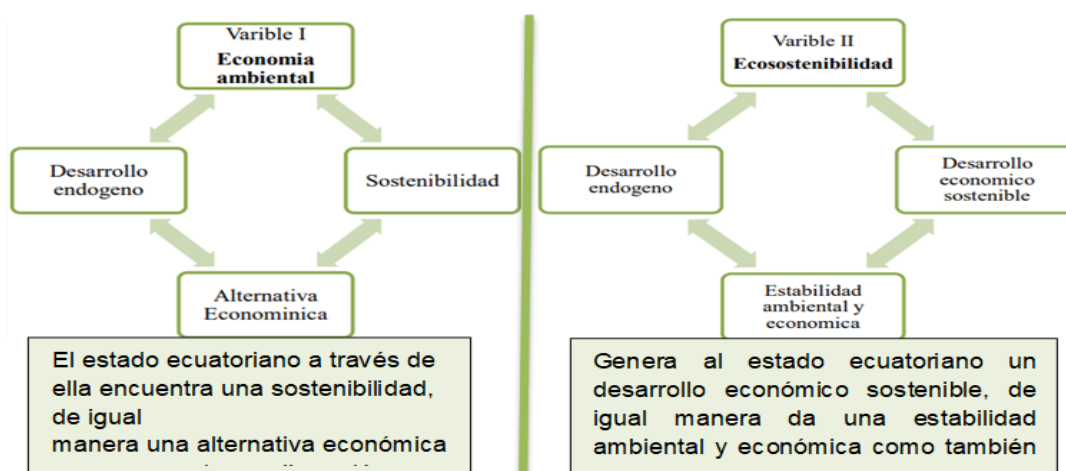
Varible I
Economia ambiental

Desarrollo endogeno

Sostenibilidad

Alternativa Econominica

El estado ecuatoriano a través de ella encuentra una sostenibilidad, de igual
manera una alternativa económica
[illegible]

Varible II
Ecosostenibilidad

Desarrollo endogeno

Desarrollo economico sostenible

Estabilidad ambiental y economica

Genera al estado ecuatoriano un desarrollo económico sostenible, de igual manera da una estabilidad ambiental y económica como también
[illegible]